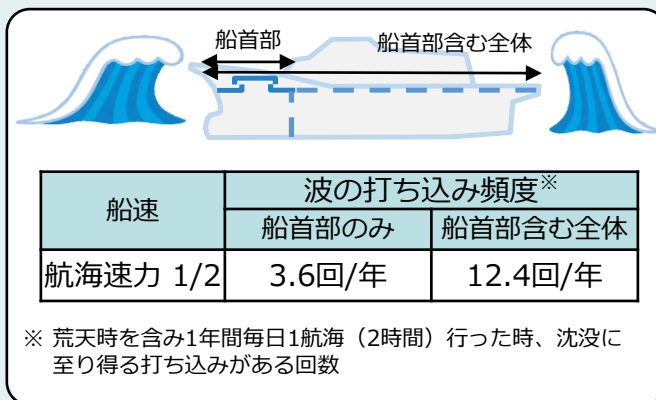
船首部

船首部含む全体

| 船速 | 波の打ち込み頻度※ | |
|---|---|---|
| | 船首部のみ | 船首部含む全体 |
| 航海速力 1/2 | 3.6回/年 | 12.4回/年 |

※ 荒天時を含み1年間毎日1航海（2時間）行った時、沈没に至り得る打ち込みがある回数